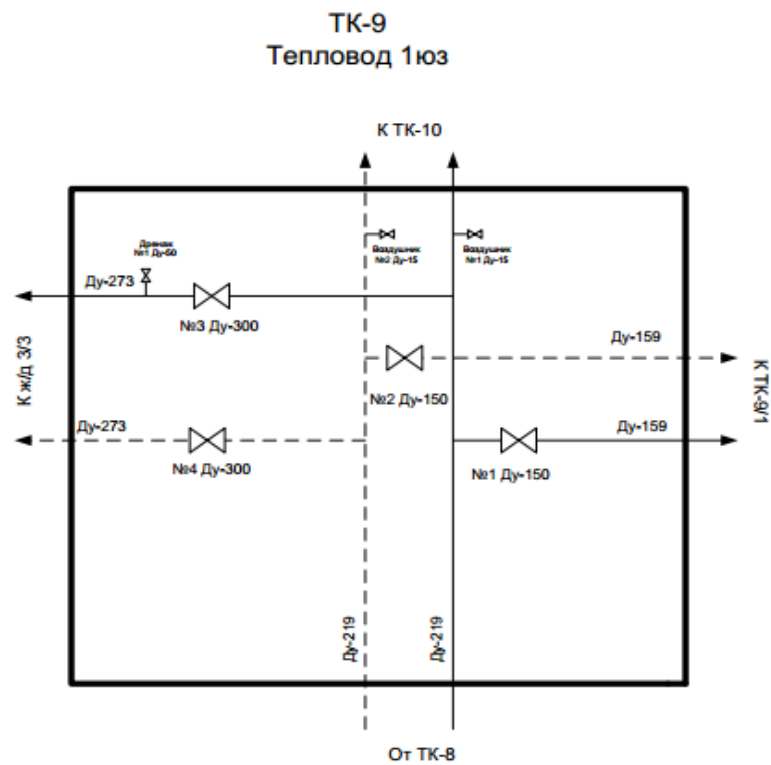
ТК-9
Тепловод 1юз

К ТК-10

Дренаж №1 Ду-50

Воздушник №2 Ду-15

Воздушник №1 Ду-15

Ду-273

№3 Ду-300

К ж/д 3/3

Ду-159

№2 Ду-150

К ТК-9/1

Ду-273

№4 Ду-300

Ду-159

№1 Ду-150

Ду-219

Ду-219

От ТК-8